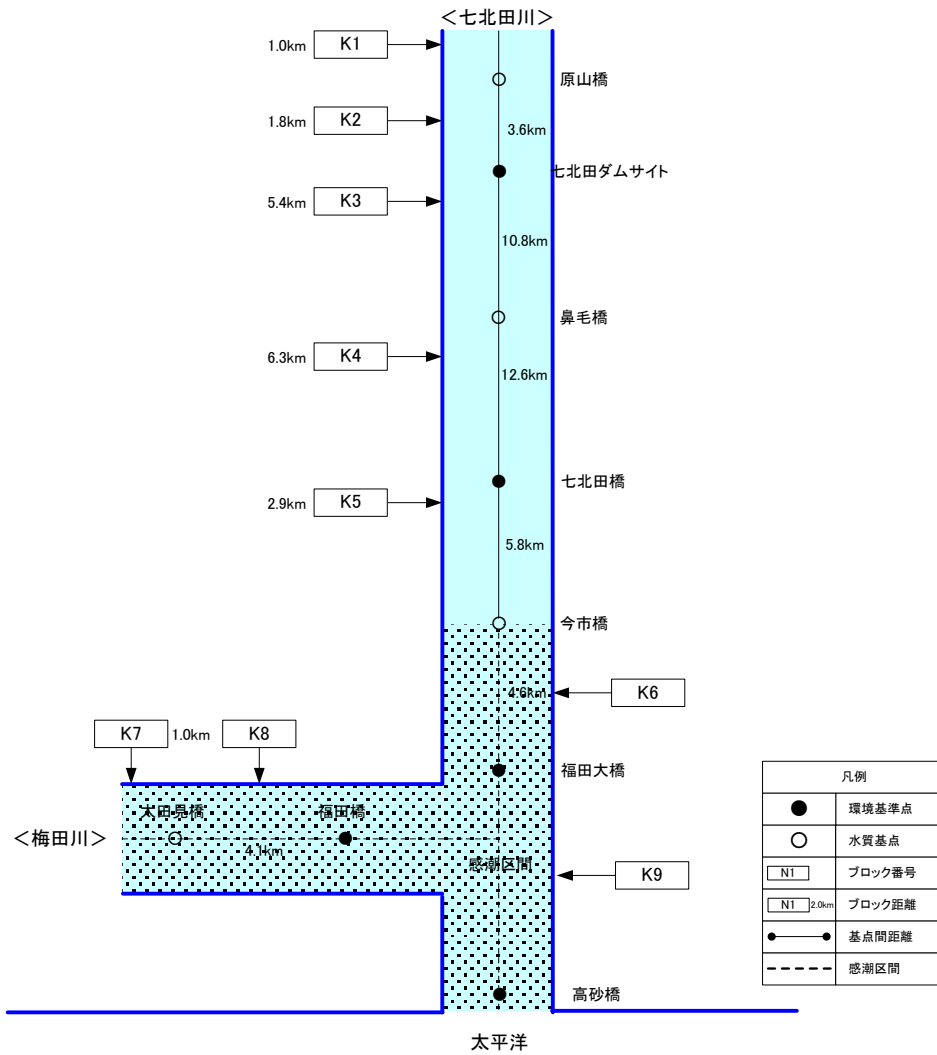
<七北田川>

1.0km K1

1.8km K2

5.4km K3

6.3km K4

2.9km K5

原山橋

3.6km

七北田ダムサイト

10.8km

鼻毛橋

12.6km

七北田橋

5.8km

今市橋

4.6km

K6

K7 1.0km K8

福田大橋

<梅田川>

太田鳥橋

福田橋

4.1km

感潮区間

K9

高砂橋

太平洋

| 凡例 | |
|---|---|
| ● | 環境基準点 |
| ○ | 水質基点 |
| N1 | ブロック番号 |
| N1 2.0km | ブロック距離 |
| ●—● | 基点間距離 |
| ----- | 感潮区間 |